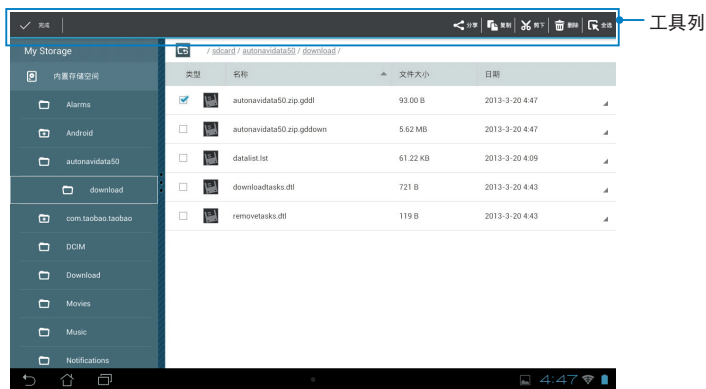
完成

分享 | 複製 | 剪下 | 刪除 | 全選

工具列

My Storage

内置存儲空间

Alarms

Android

autonavidata50

download

com.taobao.taobao

DCIM

Download

Movies

Music

Notifications

/ sdcard / autonavidata50 / download /

| 类型 | 名称 | 文件大小 | 日期 |
|---|---|---|---|
| | autonavidata50.zip.gddl | 93.00 B | 2013-3-20 4:47 |
| | autonavidata50.zip.gddown | 5.62 MB | 2013-3-20 4:47 |
| | datalist.lst | 61.22 KB | 2013-3-20 4:09 |
| | downloadtasks.dtl | 721 B | 2013-3-20 4:43 |
| | removetasks.dtl | 119 B | 2013-3-20 4:43 |

4:47